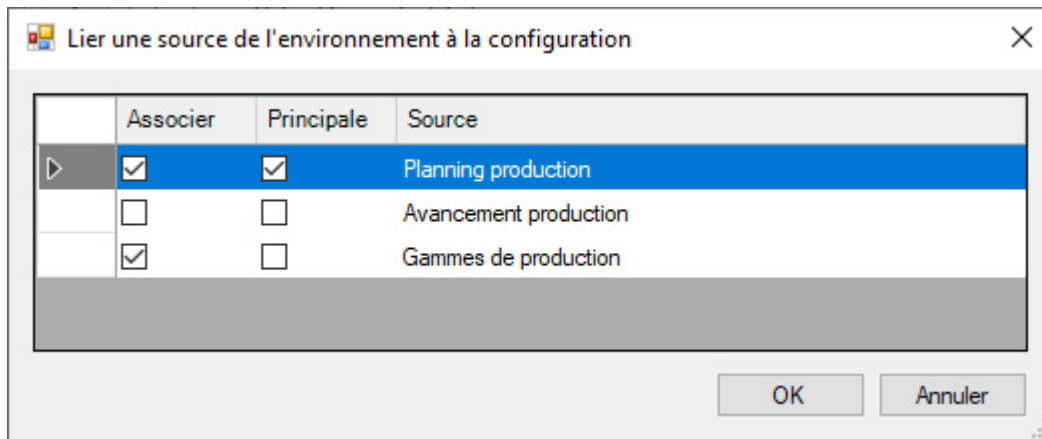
Lier une source de l'environnement à la configuration

| Associer | Principale | Source |
|---|---|---|
| ☑ | ☑ | Planning production |
| ☐ | ☐ | Avancement production |
| ☑ | ☐ | Gammes de production |

OK Annuler